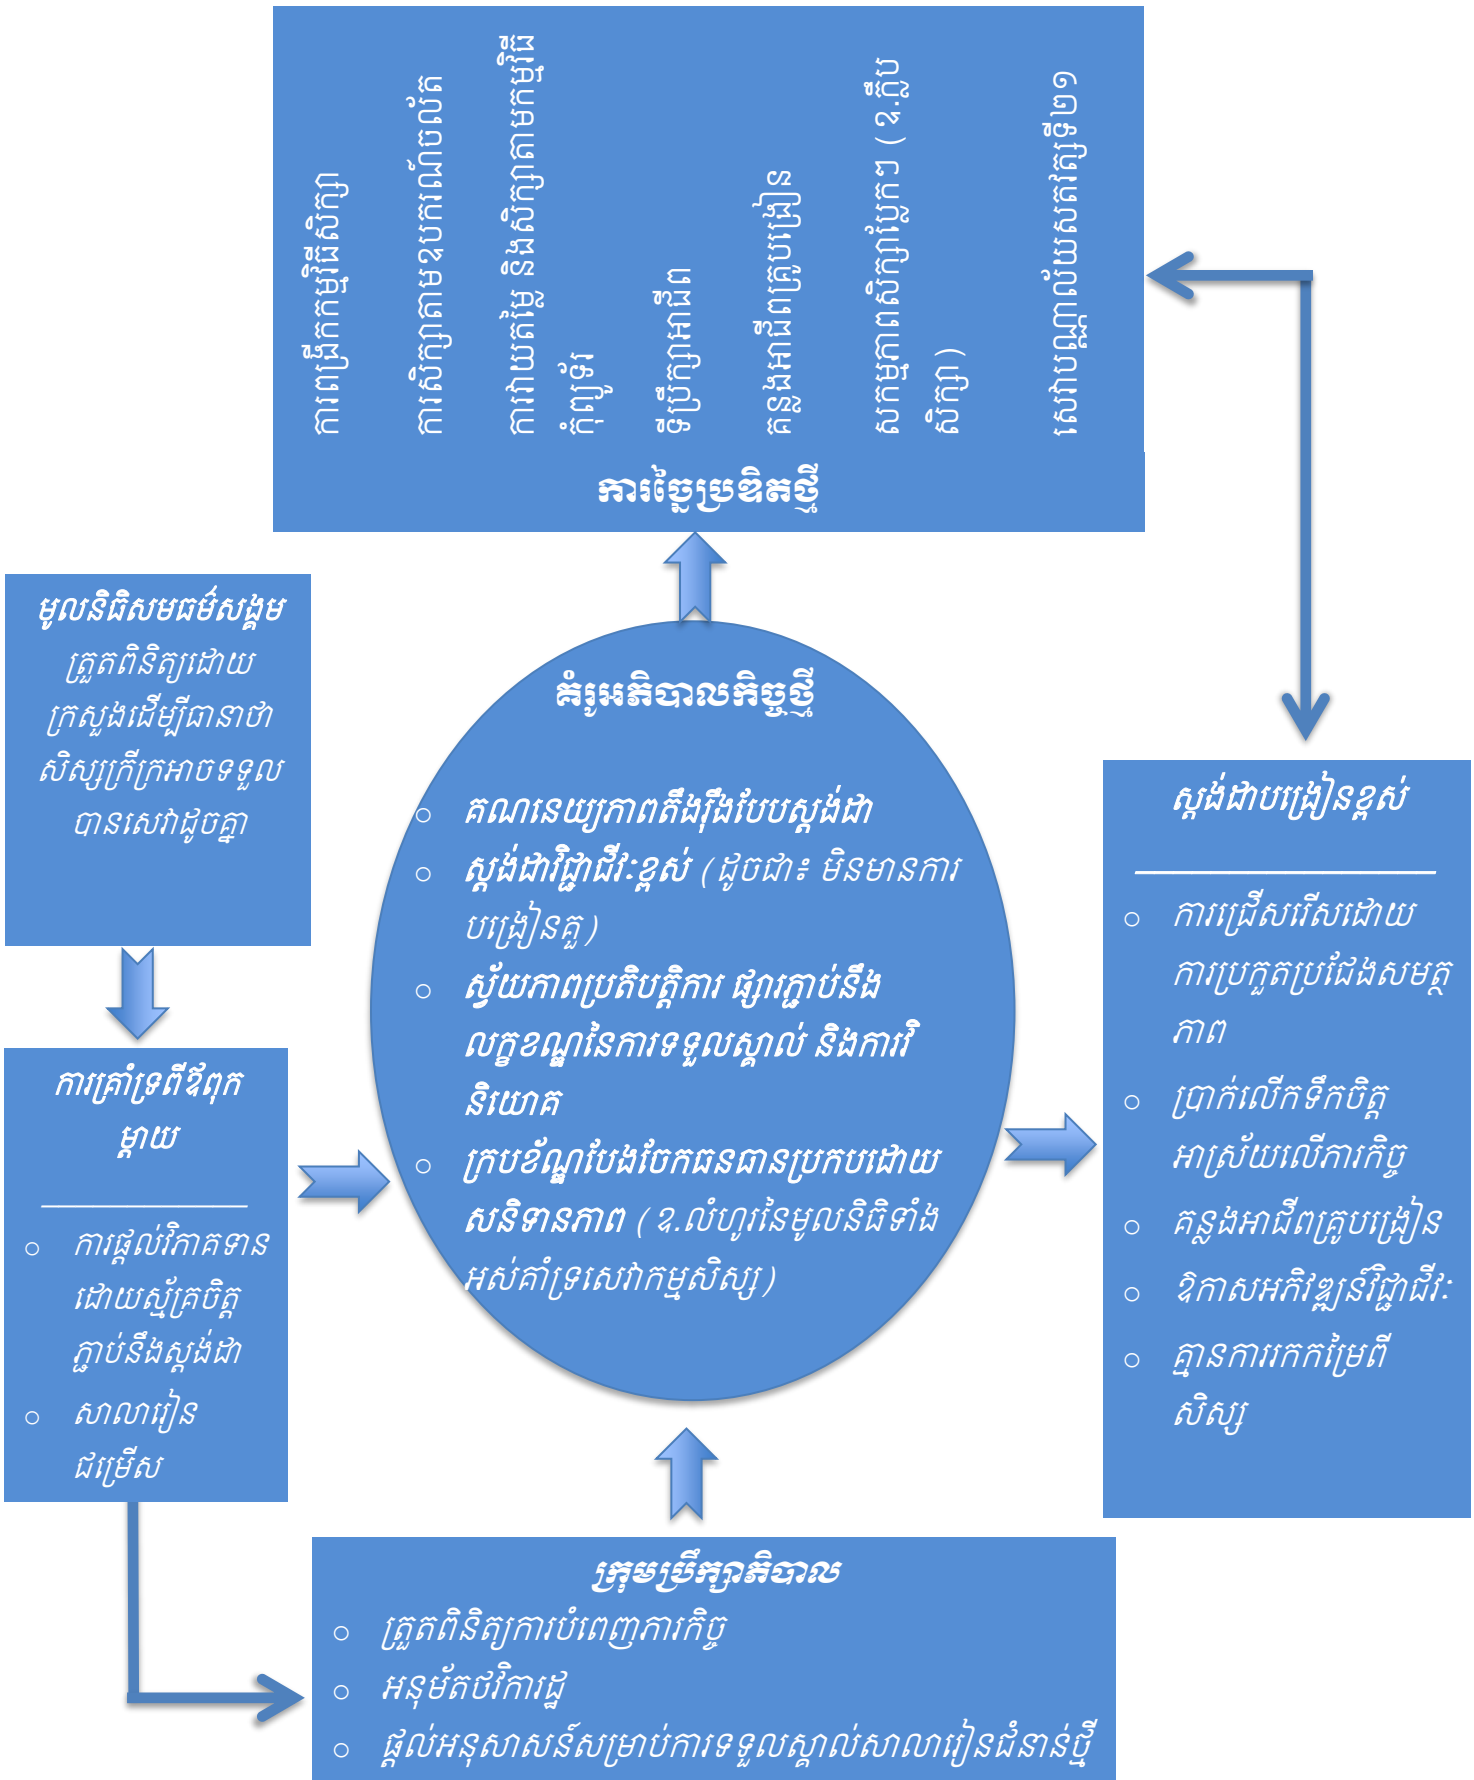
ការពង្រីកកម្មវិធីសិក្សា

ការសិក្សាតាមឧបករណ៍បច្ចេកវិទ្យា

ការវាយតម្លៃ និងសិក្សាតាមកម្មវិធីកុំព្យូទ័រ

ថវិកាប្រើប្រាស់ក្នុងពេលរៀន

តន្ត្រីអាជីពគ្រូបង្រៀន

សកម្មភាពសិក្សាប្លែកៗ (ឧ.ក្លឹបសិក្សា)

សេវាបណ្ណាល័យសតវត្សទី២១

ការច្នៃប្រឌិតថ្មី

មូលនិធិសមធម៌សង្គម ត្រួតពិនិត្យដោយក្រសួងដើម្បីធានាថាសិស្សក្រីក្រអាចទទួលបានសេវាដូចគ្នា

ការគាំទ្រពីឪពុកម្តាយ

ការផ្តល់វិភាគទានដោយស្ម័គ្រចិត្តភ្ជាប់នឹងស្តង់ដា
សាលារៀនជម្រើស

គំរូអភិបាលកិច្ចថ្មី

គណនេយ្យភាពតឹងរឹងបែបស្តង់ដា
ស្តង់ដាវិជ្ជាជីវៈខ្ពស់ (ដូចជា៖ មិនមានការបង្រៀនគួរ)
ស្វ័យភាពប្រតិបត្តិការ ផ្សារភ្ជាប់នឹងលក្ខខណ្ឌនៃការទទួលស្គាល់ និងការវិនិយោគ
ក្របខ័ណ្ឌបែងចែកធនធានប្រកបដោយសនិទានភាព (ឧ.លំហូរនៃមូលនិធិទាំងអស់គាំទ្រសេវាកម្មសិស្ស)

ស្តង់ដាបង្រៀនខ្ពស់

ការជ្រើសរើសដោយការប្រកួតប្រជែងសមត្ថភាព
ប្រាក់លើកទឹកចិត្តអាស្រ័យលើភារកិច្ច
តន្ត្រីអាជីពគ្រូបង្រៀន
ឱកាសអភិវឌ្ឍន៍វិជ្ជាជីវៈ
គ្មានការកេងចំណេញពីសិស្ស

ក្រុមប្រឹក្សាភិបាល
ត្រួតពិនិត្យការបំពេញភារកិច្ច
អនុម័តថវិកាថ្មី
ផ្តល់អនុសាសន៍សម្រាប់ការទទួលស្គាល់សាលារៀនជំនាន់ថ្មី